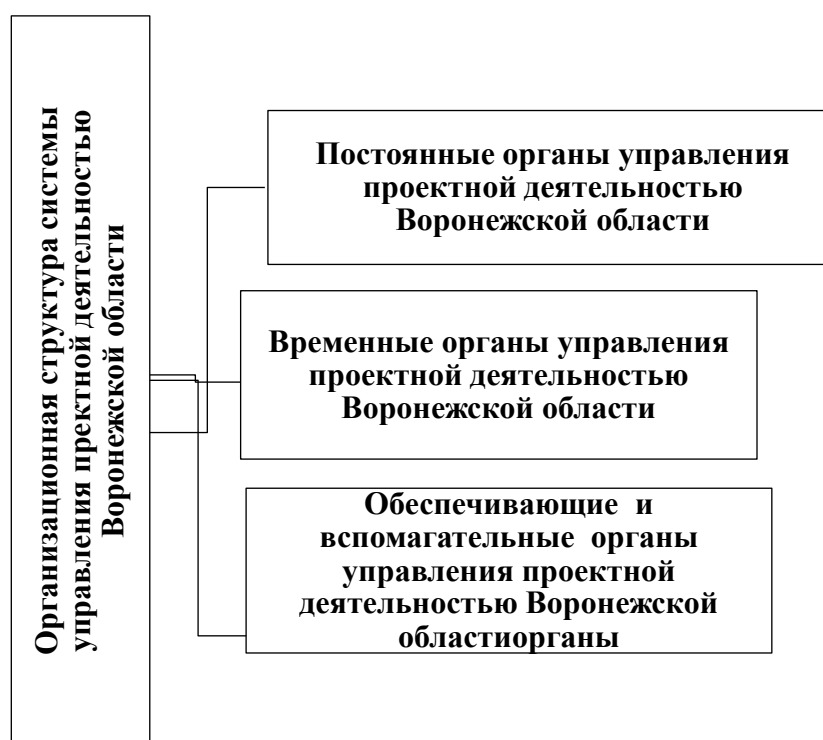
Организационная структура системы управления прект ной деятельностью Воронежской области

Постоянные органы управления проектной деятельностью Воронежской области

Временные органы управления проектной деятельностью Воронежской области

Обеспечивающие и вспомагательные органы управления проектной деятельностью Воронежской областиорганы